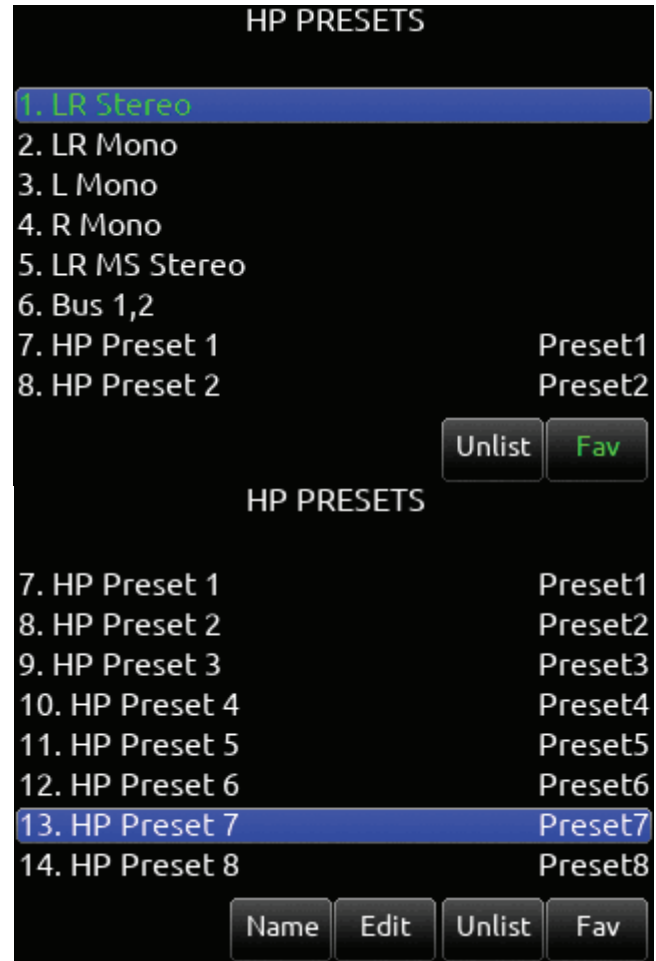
HP PRESETS

1. LR Stereo
2. LR Mono
3. L Mono
4. R Mono
5. LR MS Stereo
6. Bus 1,2
7. HP Preset 1 Preset1
8. HP Preset 2 Preset2

Unlist Fav

HP PRESETS

7. HP Preset 1 Preset1
8. HP Preset 2 Preset2
9. HP Preset 3 Preset3
10. HP Preset 4 Preset4
11. HP Preset 5 Preset5
12. HP Preset 6 Preset6
13. HP Preset 7 Preset7
14. HP Preset 8 Preset8

Name Edit Unlist Fav